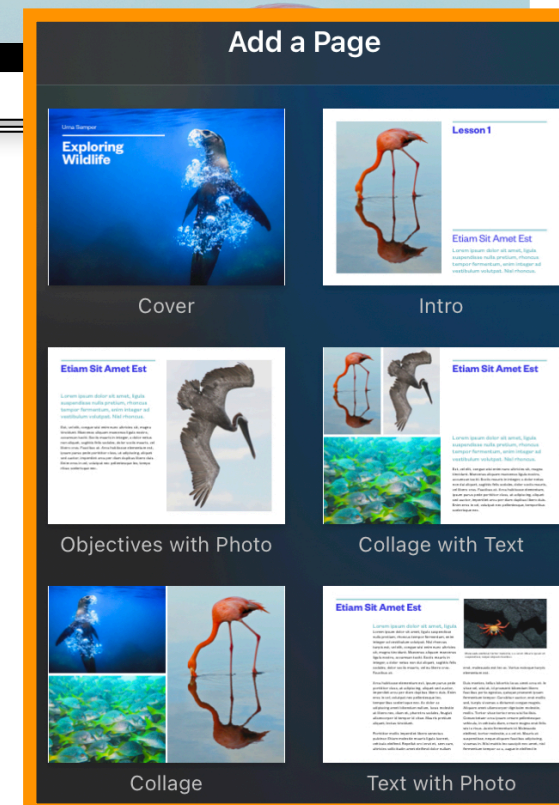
Add a Page

Uma Samper
Exploring Wildlife

Cover

Lesson 1

Etiam Sit Amet Est
Lorem ipsum dolor sit amet, ligula suspendisse nulla pretium, rhoncus tempor fermentum, enim integer ad vestibulum volutpat. Nisl rhoncus.

Intro

Etiam Sit Amet Est
Lorem ipsum dolor sit amet, ligula suspendisse nulla pretium, rhoncus tempor fermentum, enim integer ad vestibulum volutpat. Nisl rhoncus.

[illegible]

Objectives with Photo

Etiam Sit Amet Est
Lorem ipsum dolor sit amet, ligula suspendisse nulla pretium, rhoncus tempor fermentum, enim integer ad vestibulum volutpat. Nisl rhoncus.

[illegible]

Collage with Text

Collage

Etiam Sit Amet Est
Lorem ipsum dolor sit amet, ligula suspendisse nulla pretium, rhoncus tempor fermentum, enim integer ad vestibulum volutpat. Nisl rhoncus.

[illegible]

Text with Photo